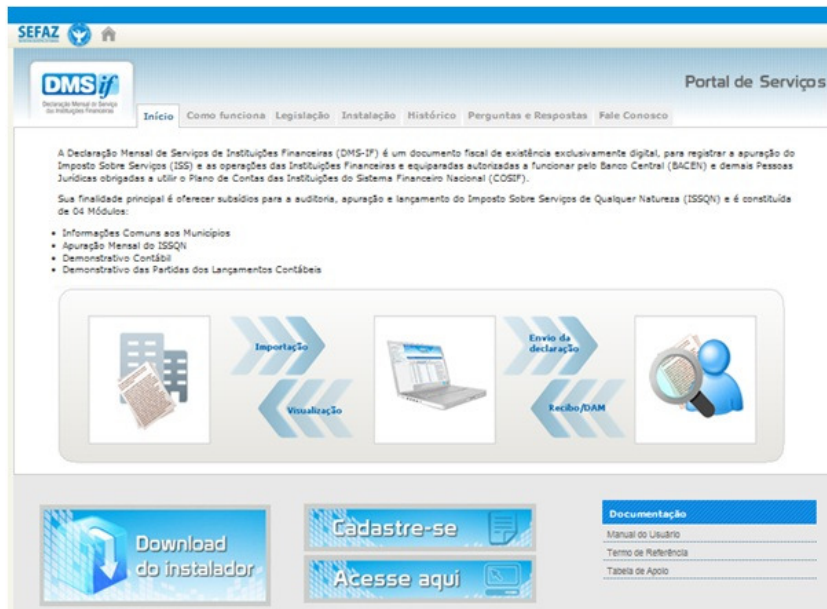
SEFAZ

DMS if
Declaração Mensal de Serviços das Instituições Financeiras

Portal de Serviços

Início | Como funciona | Legislação | Instalação | Histórico | Perguntas e Respostas | Fale Conosco

A Declaração Mensal de Serviços de Instituições Financeiras (DMS-IF) é um documento fiscal de existência exclusivamente digital, para registrar a apuração do Imposto Sobre Serviços (ISS) e as operações das Instituições Financeiras e equiparadas autorizadas a funcionar pelo Banco Central (BACEN) e demais Pessoas Jurídicas obrigadas a utilizar o Plano de Contas das Instituições do Sistema Financeiro Nacional (COSIF).

Sua finalidade principal é oferecer subsídios para a auditoria, apuração e lançamento do Imposto Sobre Serviços de Qualquer Natureza (ISSQN) e é constituída de 04 Módulos:

• Informações Comuns aos Municípios
• Apuração Mensal do ISSQN
• Demonstrativo Contábil
• Demonstrativo das Partidas dos Lançamentos Contábeis

Importação
Visualização
Envio da declaração
Recibo/DAM

Download do instalador

Cadastre-se

Acesse aqui

Documentação
Manual do Usuário
Termo de Referência
Tabela de Apoio